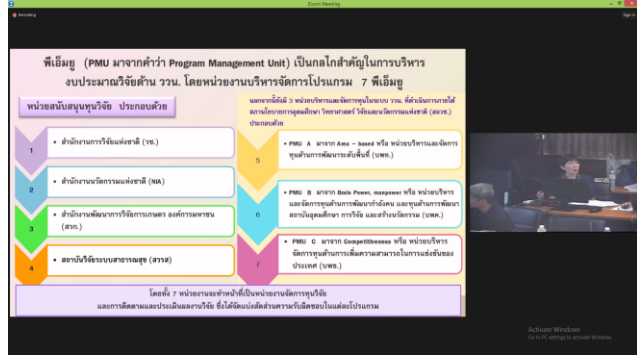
Zoom Meeting

Recording

พีเอ็มยู (PMU มาจากคำว่า Program Management Unit) เป็นกลไกสำคัญในการบริหารงบประมาณวิจัยด้าน ววน. โดยหน่วยงานบริหารจัดการโปรแกรม 7 พีเอ็มยู

หน่วยสนับสนุนทุนวิจัย ประกอบด้วย

1 • สำนักงานการวิจัยแห่งชาติ (วช.)

2 • สำนักงานนวัตกรรมแห่งชาติ (NIA)

3 • สำนักงานพัฒนาการวิจัยการเกษตร องค์การมหาชน (สวก.)

4 • สถาบันวิจัยระบบสาธารณสุข (สวรส)

นอกจากนี้อีก 3 หน่วยบริหารและจัดการทุนในระบบ ววน. ที่ดำเนินการภายใต้สภานโยบายการอุดมศึกษา วิทยาศาสตร์ วิจัยและนวัตกรรมแห่งชาติ (สอวช.) ประกอบด้วย

5 • PMU A มาจาก Area – based หรือ หน่วยบริหารและจัดการทุนด้านการพัฒนาระดับพื้นที่ (บพท.)

6 • PMU B มาจาก Brain Power, manpower หรือ หน่วยบริหารและจัดการทุนด้านการพัฒนากำลังคน และทุนด้านการพัฒนาสถาบันอุดมศึกษา การวิจัย และสร้างนวัตกรรม (บพค.)

7 • PMU C มาจาก Competitiveness หรือ หน่วยบริหารจัดการทุนด้านการเพิ่มความสามารถในการแข่งขันของประเทศ (บพข.)

โดยทั้ง 7 หน่วยงานจะทำหน้าที่เป็นหน่วยงานจัดการทุนวิจัย และการติดตามและประเมินผลงานวิจัย ซึ่งได้จัดแบ่งสัดส่วนความรับผิดชอบในแต่ละโปรแกรม

Activate Windows
Go to PC settings to activate Windows.